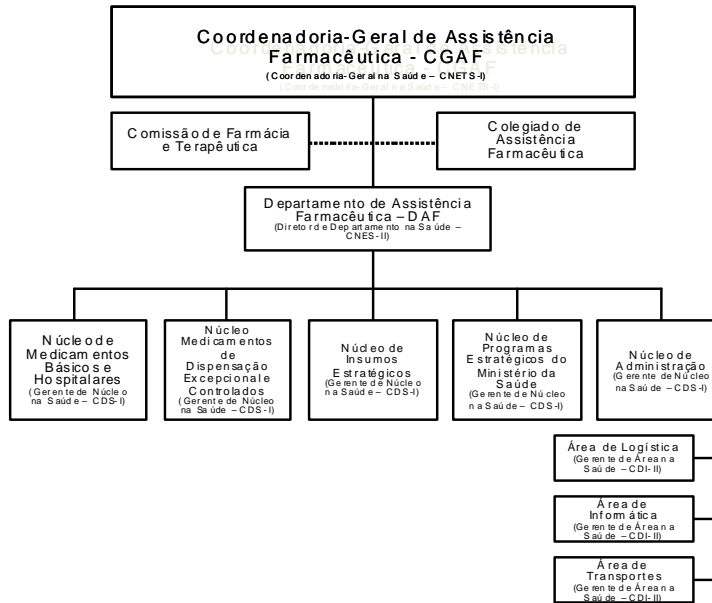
Coordenadoria-Geral de Assistência Farmacêutica - CGAF
(Coordenadoria-Geral na Saúde – CNETS-I)

Comissão de Farmácia e Terapêutica

Colegiado de Assistência Farmacêutica

Departamento de Assistência Farmacêutica – DAF
(Diretor de Departamento na Saúde – CNES-II)

Núcleo de Medicamentos Básicos e Hospitalares
(Gerente de Núcleo na Saúde – CDS-I)

Núcleo Medicamentos de Dispensação Excepcional e Controlados
(Gerente de Núcleo na Saúde – CDS-I)

Núcleo de Insumos Estratégicos
(Gerente de Núcleo na Saúde – CDS-I)

Núcleo de Programas Estratégicos do Ministério da Saúde
(Gerente de Núcleo na Saúde – CDS-I)

Núcleo de Administração
(Gerente de Núcleo na Saúde – CDS-I)

Área de Logística
(Gerente de Área na Saúde – CDI-II)

Área de Infomática
(Gerente de Área na Saúde – CDI-II)

Área de Transportes
(Gerente de Área na Saúde – CDI-II)